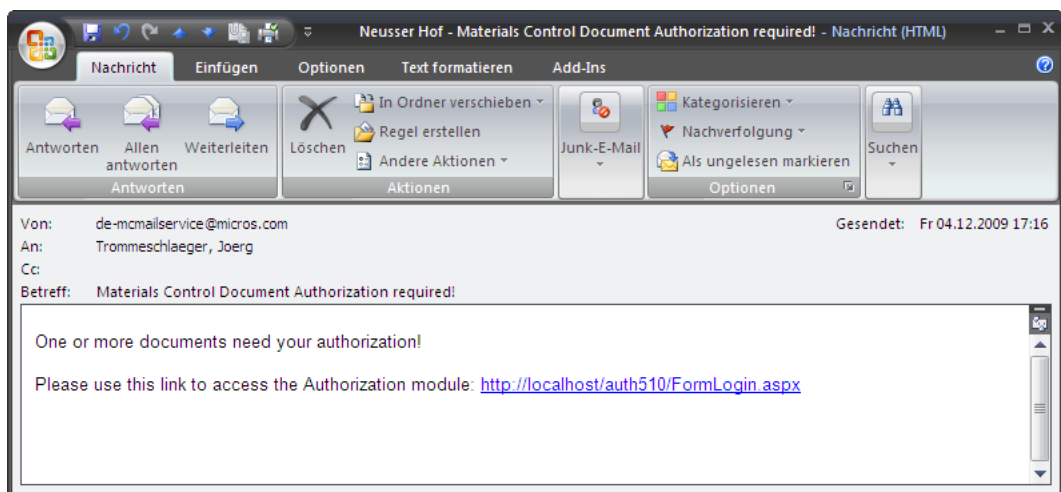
Neusser Hof - Materials Control Document Authorization required! - Nachricht (HTML)

Nachricht Einfügen Optionen Text formatieren Add-Ins

Antworten Allen antworten Weiterleiten
Antworten

Löschen In Ordner verschieben Regel erstellen Andere Aktionen
Aktionen

Junk-E-Mail

Kategorisieren Nachverfolgung Als ungelesen markieren
Optionen

Suchen

Von: de-mcmailservice@micros.com
Gesendet: Fr 04.12.2009 17:16
An: Trommeschlaeger, Joerg
Cc:
Betreff: Materials Control Document Authorization required!

One or more documents need your authorization!

Please use this link to access the Authorization module: http://localhost/auth510/FormLogin.aspx